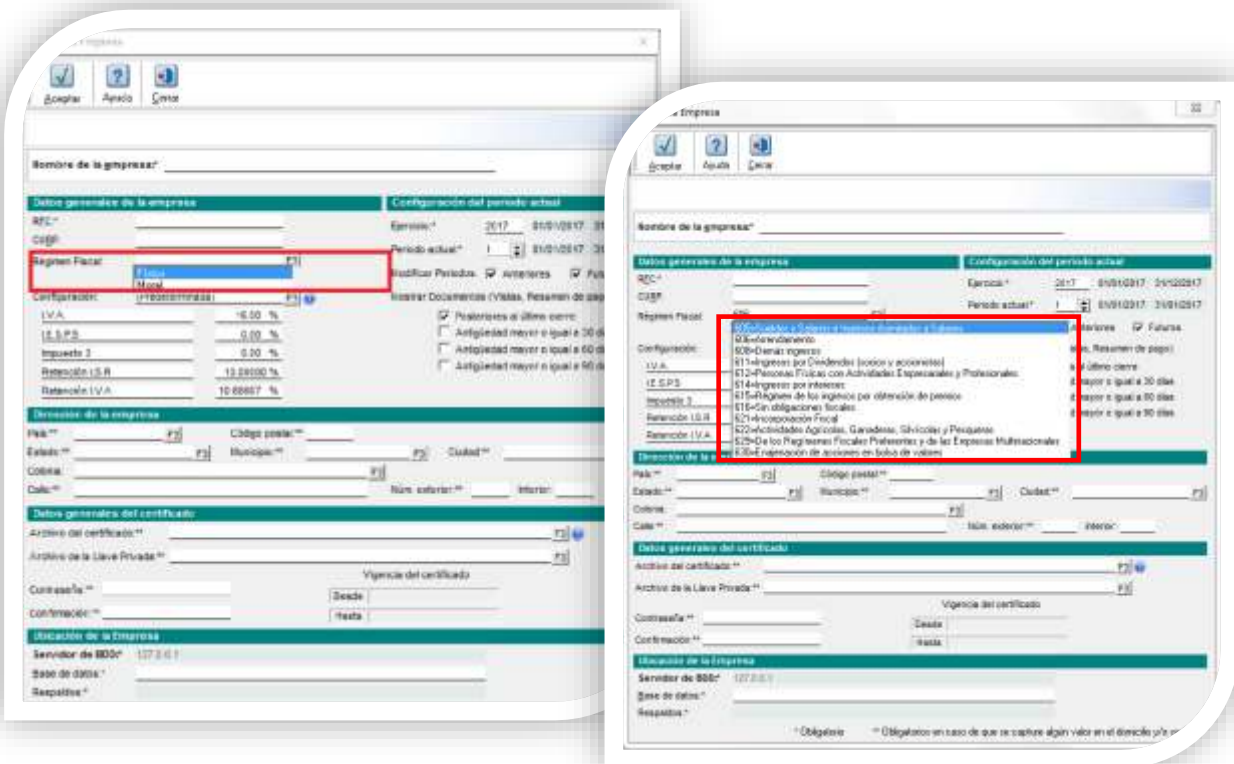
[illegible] empresa

Aceptar Ayuda Cerrar

Nombre de la empresa:*

Datos generales de la empresa

RFC:*

CURP

Régimen Fiscal: F3

Física

Moral

Configuración: (Predeterminada) F3

I.V.A. 16.00 %

IE.S.P.S. 0.00 %

Impuesto 3 0.00 %

Retención I.S.R. 10.00000 %

Retención I.V.A. 10.66667 %

Configuración del periodo actual

Ejercicio:* 2017 01/01/2017 31

Periodo actual:* 1 01/01/2017 31

Modificar Periodos: Anteriores Futuros

Mostrar Documentos (Visitas, Resumen de pago

Posteriores al último cierre

Antigüedad mayor o igual a 30 días

Antigüedad mayor o igual a 60 días

Antigüedad mayor o igual a 90 días

Dirección de la empresa

País:** F3 Código postal:**

Estado:** F3 Municipio:** F3 Ciudad:**

Colonia: F3

Calle:** Núm. exterior:** Interior:

Datos generales del certificado

Archivo del certificado:** F3

Archivo de la Llave Privada:** F3

Vigencia del certificado

Contraseña:** Desde

Confirmación:** Hasta

Ubicación de la Empresa

Servidor de BDD:* 127.0.0.1

Base de datos:*

Respaldos:*

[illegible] Empresa

Aceptar Ayuda Cerrar

Nombre de la empresa:*

Datos generales de la empresa

RFC:*

CURP

Régimen Fiscal:

605=Sueldos y Salarios e Ingresos Asimilados a Salarios

606=Arrendamiento

608=Demás ingresos

611=Ingresos por Dividendos (socios y accionistas)

612=Personas Físicas con Actividades Empresariales y Profesionales

614=Ingresos por intereses

615=Régimen de los ingresos por obtención de premios

616=Sin obligaciones fiscales

621=Incorporación Fiscal

622=Actividades Agrícolas, Ganaderas, Silvícolas y Pesqueras

629=De los Regímenes Fiscales Preferentes y de las Empresas Multinacionales

630=Enajenación de acciones en bolsa de valores

Configuración:

I.V.A.

IE.S.P.S.

Impuesto 3

Retención I.S.R.

Retención I.V.A.

Configuración del periodo actual

Ejercicio:* 2017 01/01/2017 31/12/2017

Periodo actual:* 1 01/01/2017 31/01/2017

Anteriores Futuros

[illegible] Resumen de pago)

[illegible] último cierre

mayor o igual a 30 días

mayor o igual a 60 días

mayor o igual a 90 días

Dirección de la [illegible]

País:** F3 Código postal:**

Estado:** F3 Municipio:** F3 Ciudad:** F3

Colonia: F3

Calle:** Núm. exterior:** Interior:

Datos generales del certificado

Archivo del certificado:** F3

Archivo de la Llave Privada:** F3

Vigencia del certificado

Contraseña:** Desde

Confirmación:** Hasta

Ubicación de la Empresa

Servidor de BDD:* 127.0.0.1

Base de datos:*

Respaldos:*

* Obligatorio ** Obligatorio en caso de que se capture algún valor en el domicilio y/o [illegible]